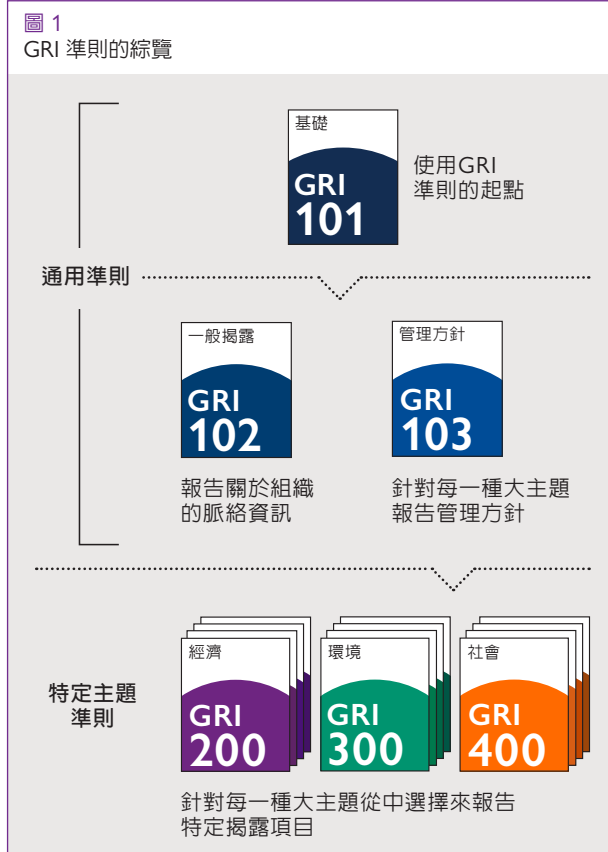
圖 1
GRI 準則的綜覽

基礎
GRI
101

使用GRI
準則的起點

通用準則

一般揭露
GRI
102

管理方針
GRI
103

報告關於組織
的脈絡資訊

針對每一種大主題
報告管理方針

經濟
GRI
200

環境
GRI
300

社會
GRI
400

特定主題
準則

針對每一種大主題從中選擇來報告
特定揭露項目